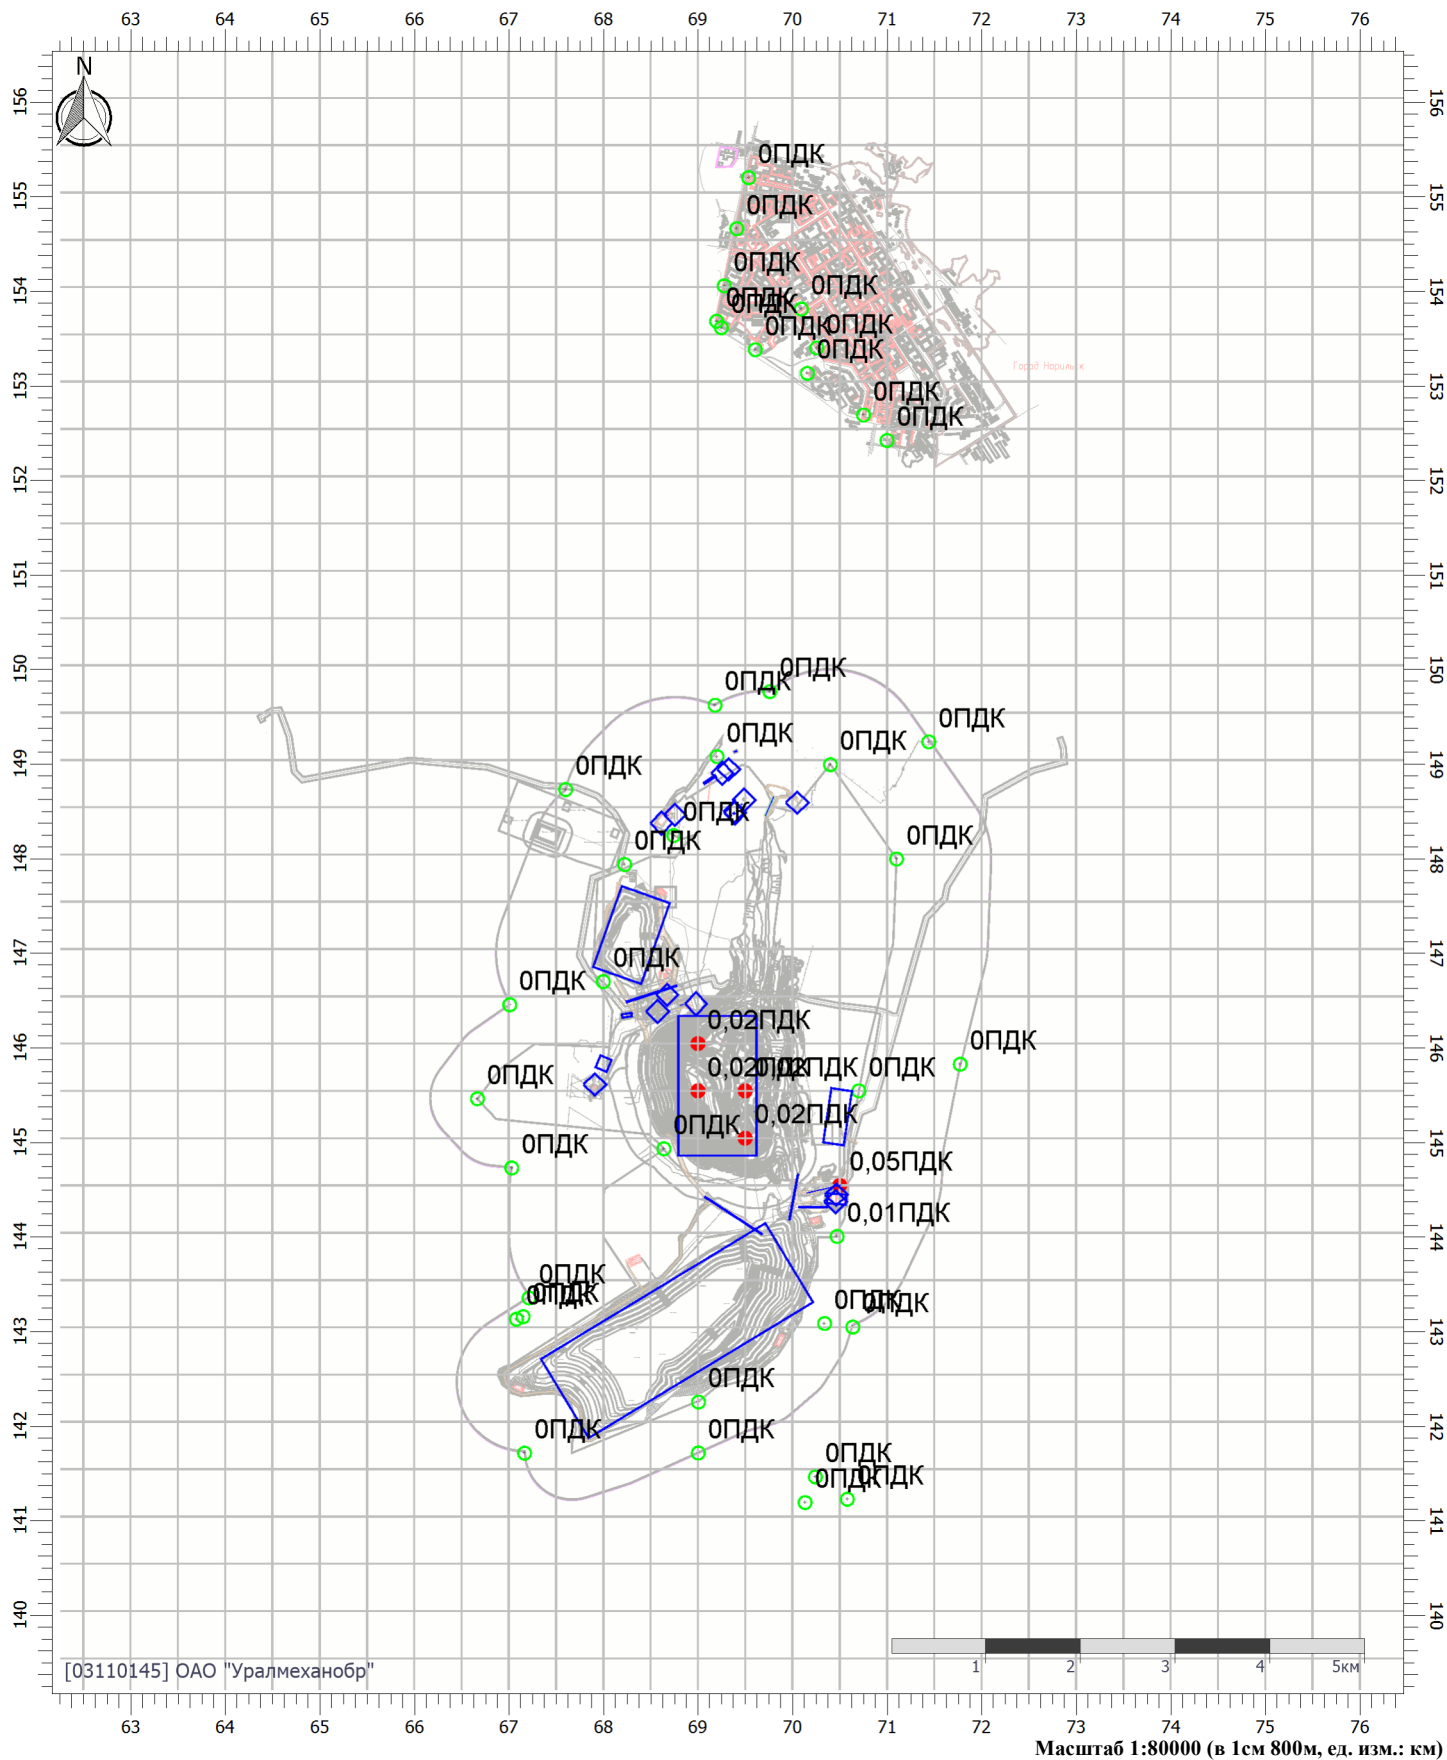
63 64 65 66 67 68 69 70 71 72 73 74 75 76

N

156 155 154 153 152 151 150 149 148 147 146 145 144 143 142 141 140

0ПДК
0ПДК
0ПДК
0ПДК 0ПДК
0ПДК
0ПДК0ПДК
0ПДК
0ПДК
0ПДК
Город Норильск

0ПДК0ПДК
0ПДК
0ПДК
0ПДК
0ПДК
0ПДК
0ПДК
0ПДК
0ПДК
0ПДК
0,02ПДК
0,020ПДК0ПДК 0ПДК
0ПДК
0ПДК
0,02ПДК
0ПДК
0ПДК
0,05ПДК
0,01ПДК
0ПДК
0ПДК
0ПДК0ПДК
0ПДК
0ПДК
0ПДК
0ПДК
0ПДК0ПДК

1 2 3 4 5км

[03110145] ОАО "Уралмеханобр"

63 64 65 66 67 68 69 70 71 72 73 74 75 76

Масштаб 1:80000 (в 1см 800м, ед. изм.: км)